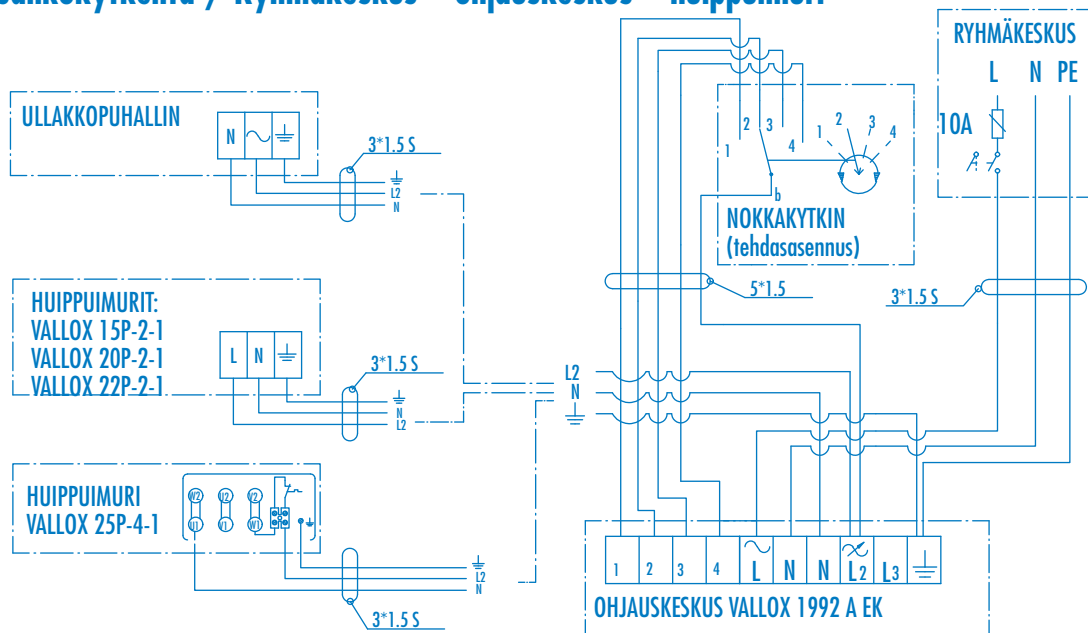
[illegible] / Ryhmäkeskus – ohjauskeskus – huippuimuri

RYHMÄKESKUS
L N PE
10A

ULLAKKOPUHALLIN
N
3*1.5 S
L2
N

1 2 3 4
1 2 3 4
b
NOKKAKYTKIN
(tehdasasennus)

5*1.5
3*1.5 S

HUIPPUIMURIT:
VALLOX 15P-2-1
VALLOX 20P-2-1
VALLOX 22P-2-1
L N
3*1.5 S
N
L2

L2
N

HUIPPUIMURI
VALLOX 25P-4-1
W2 U2 V2
U1 V1 W1
L2
N
3*1.5 S

1 2 3 4 L N N L2 L3
OHJAUSKESKUS VALLOX 1992 A EK